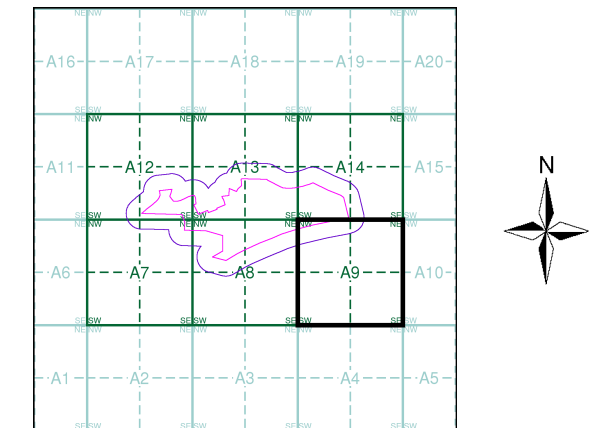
NE NW NE NW NE NW NE NW

A16 A17 A18 A19 A20

SE SW SE SW SE SW SE SW
NE NW NE NW NE NW NE NW

A11 A12 A13 A14 A15

SE SW SE SW SE SW SE SW
NE NW NE NW NE NW NE NW

A6 A7 A8 A9 A10

SE SW SE SW SE SW SE SW
NE NW NE NW NE NW NE NW

A1 A2 A3 A4 A5

SE SW SE SW SE SW SE SW

N